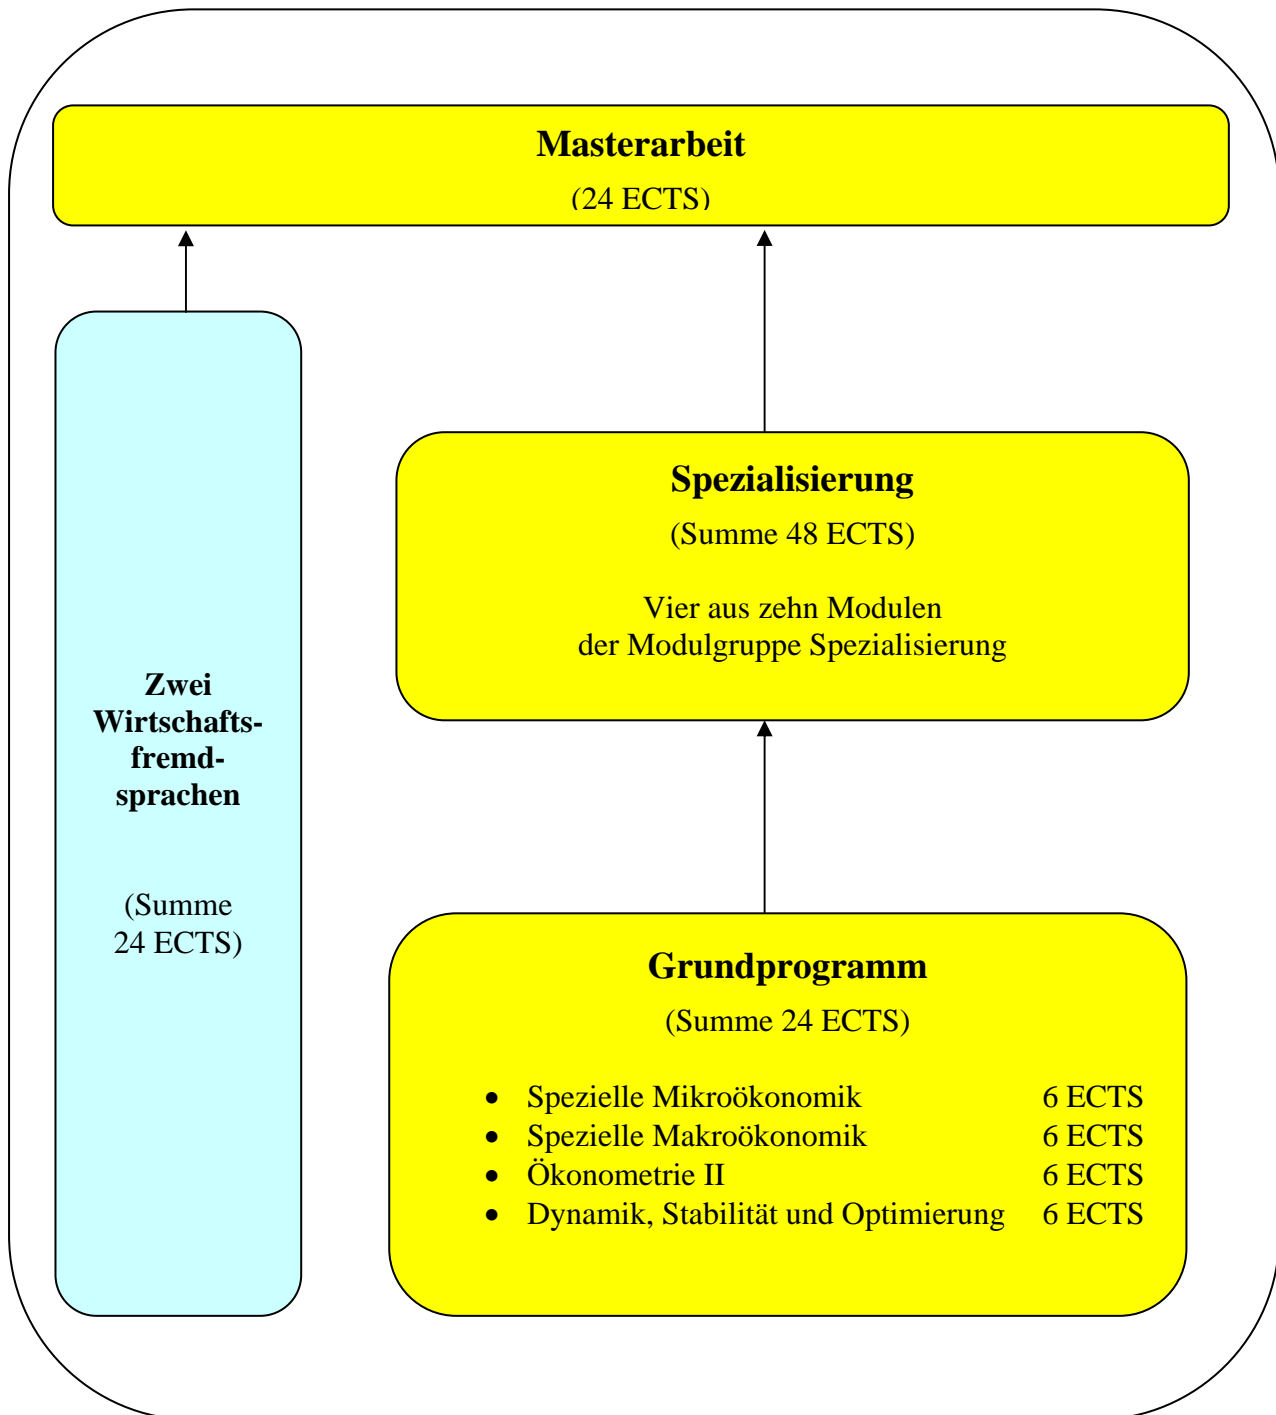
Masterarbeit

(24 ECTS)

Zwei Wirtschaftsfremdsprachen

(Summe 24 ECTS)

Spezialisierung

(Summe 48 ECTS)

Vier aus zehn Modulen der Modulgruppe Spezialisierung

Grundprogramm

(Summe 24 ECTS)

- Spezielle Mikroökonomik 6 ECTS
- Spezielle Makroökonomik 6 ECTS
- Ökonometrie II 6 ECTS
- Dynamik, Stabilität und Optimierung 6 ECTS